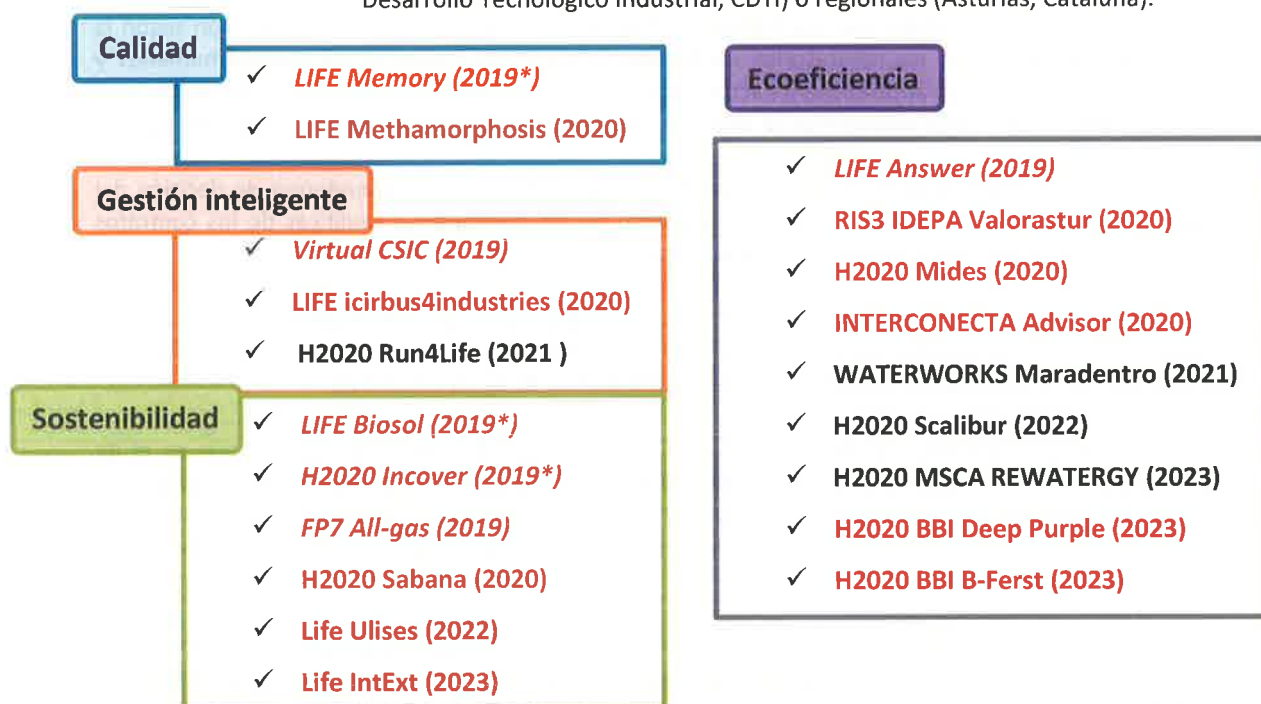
Desarrollo Tecnológico Industrial, CDTI) o regionales (Asturias, Cataluña).

Calidad
✓ LIFE Memory (2019*)
✓ LIFE Methamorphosis (2020)

Gestión inteligente
✓ Virtual CSIC (2019)
✓ LIFE icirbus4industries (2020)
✓ H2020 Run4Life (2021 )

Sostenibilidad
✓ LIFE Biosol (2019*)
✓ H2020 Incover (2019*)
✓ FP7 All-gas (2019)
✓ H2020 Sabana (2020)
✓ Life Ulises (2022)
✓ Life IntExt (2023)

Ecoeficiencia
✓ LIFE Answer (2019)
✓ RIS3 IDEPA Valorastur (2020)
✓ H2020 Mides (2020)
✓ INTERCONECTA Advisor (2020)
✓ WATERWORKS Maradentro (2021)
✓ H2020 Scalibur (2022)
✓ H2020 MSCA REWATERGY (2023)
✓ H2020 BBI Deep Purple (2023)
✓ H2020 BBI B-Ferst (2023)